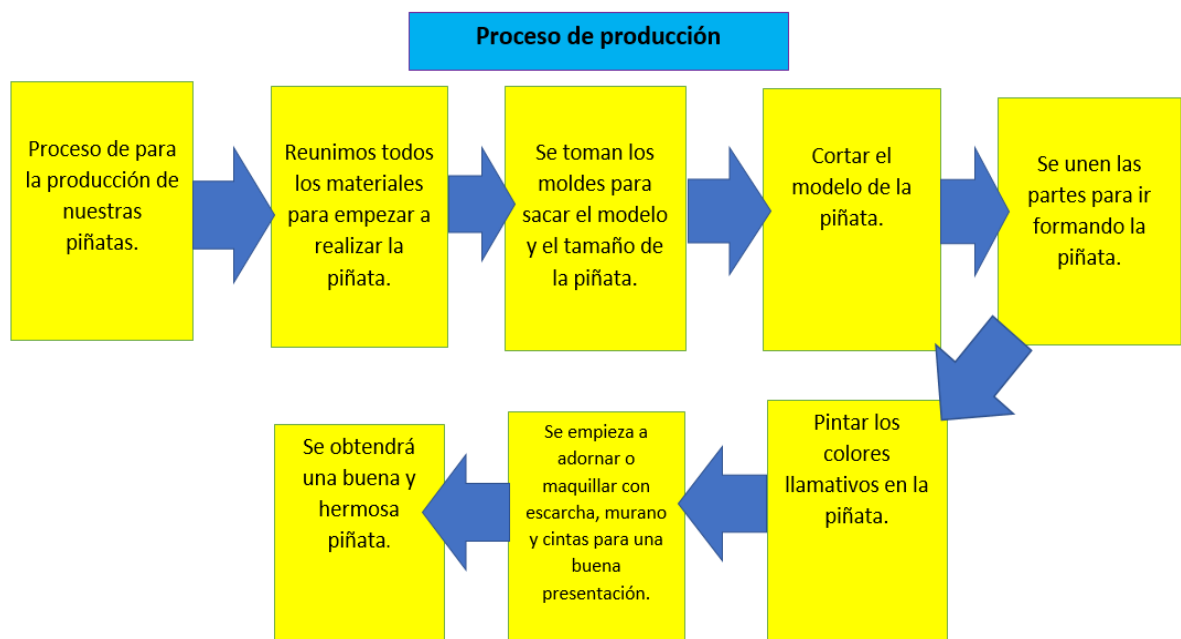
Proceso de producción

Proceso de para la producción de nuestras piñatas.

Reunimos todos los materiales para empezar a realizar la piñata.

Se toman los moldes para sacar el modelo y el tamaño de la piñata.

Cortar el modelo de la piñata.

Se unen las partes para ir formando la piñata.

Pintar los colores llamativos en la piñata.

Se empieza a adornar o maquillar con escarcha, murano y cintas para una buena presentación.

Se obtendrá una buena y hermosa piñata.